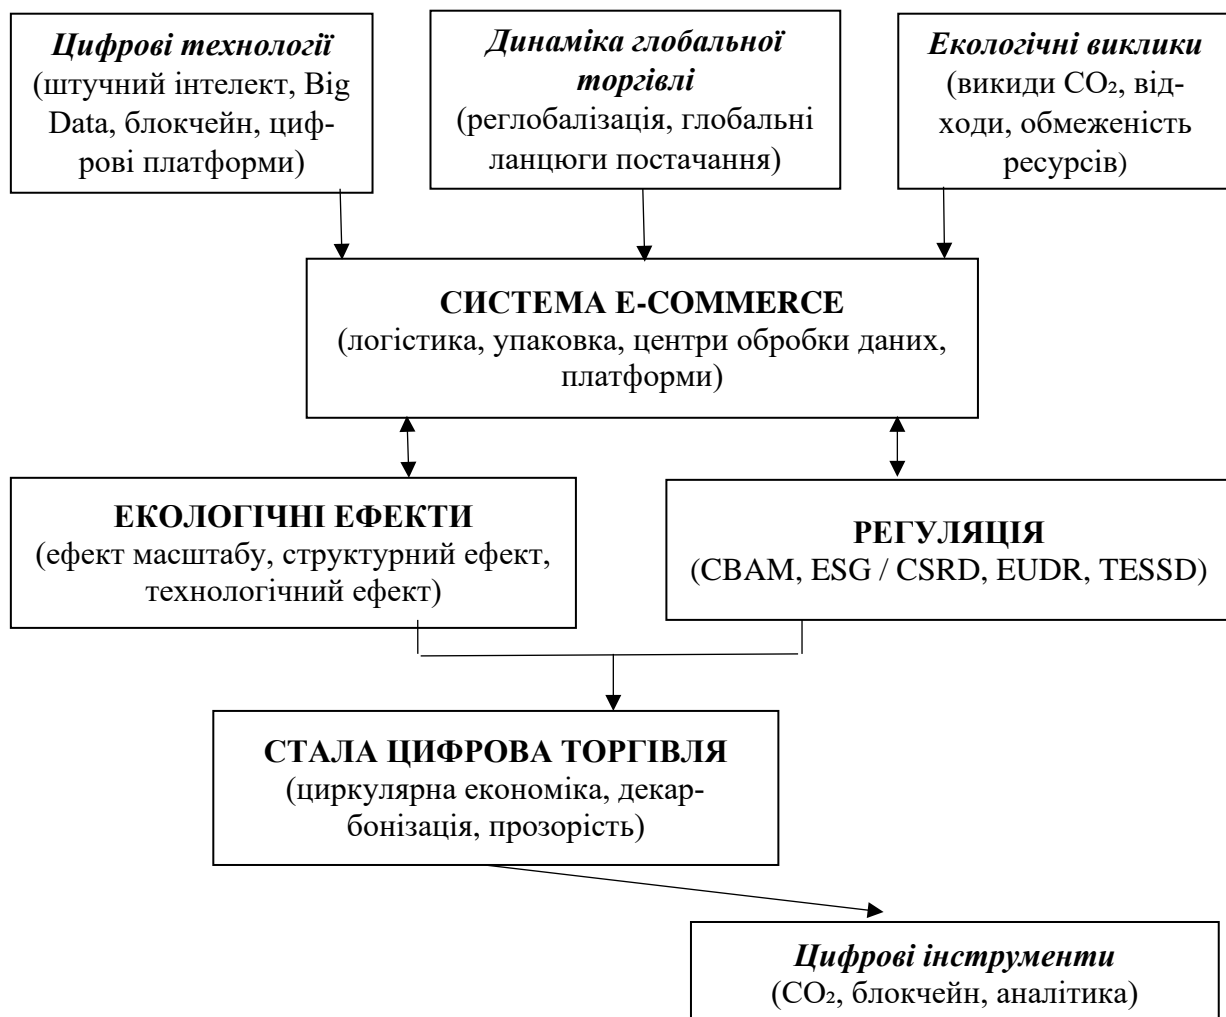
Цифрові технології
(штучний інтелект, Big Data, блокчейн, цифрові платформи)

Динаміка глобальної торгівлі
(реглобалізація, глобальні ланцюги постачання)

Екологічні виклики
(викиди $CO_2$, відходи, обмеженість ресурсів)

СИСТЕМА E-COMMERCE
(логістика, упаковка, центри обробки даних, платформи)

ЕКОЛОГІЧНІ ЕФЕКТИ
(ефект масштабу, структурний ефект, технологічний ефект)

РЕГУЛЯЦІЯ
(CBAM, ESG / CSRD, EUDR, TESSD)

СТАЛА ЦИФРОВА ТОРГІВЛЯ
(циркулярна економіка, декарбонізація, прозорість)

Цифрові інструменти
($CO_2$, блокчейн, аналітика)